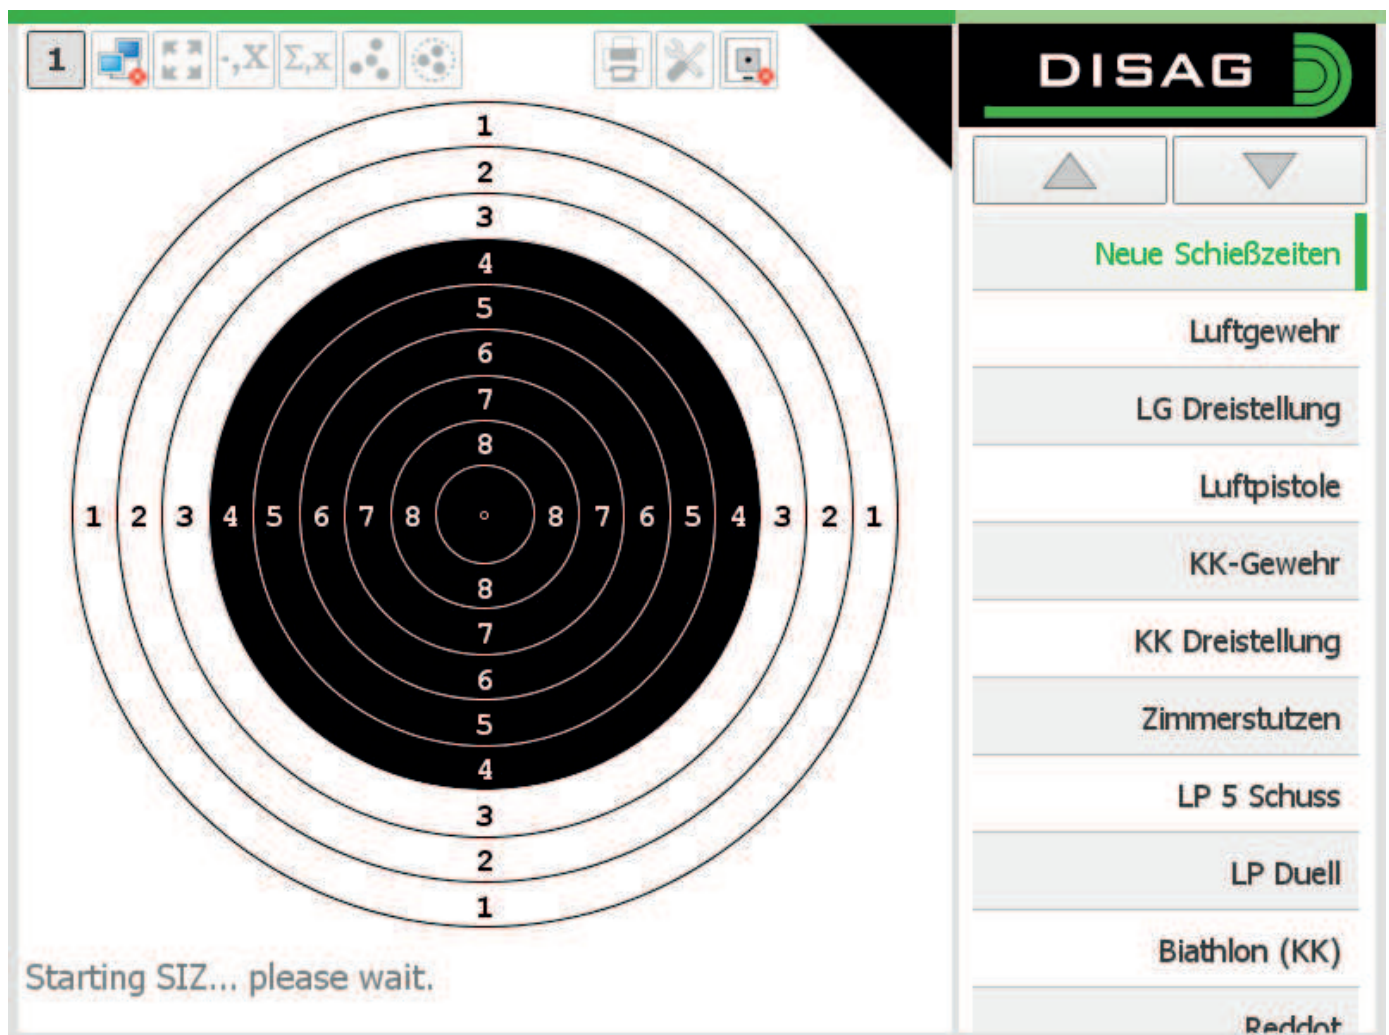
1 ·,X Σ,x

1
2
3
4
5
6
7
8
1 2 3 4 5 6 7 8 8 7 6 5 4 3 2 1
8
7
6
5
4
3
2
1

Starting SIZ... please wait.

DISAG

Neue Schießzeiten
Luftgewehr
LG Dreistellung
Luftpistole
KK-Gewehr
KK Dreistellung
Zimmerstutzen
LP 5 Schuss
LP Duell
Biathlon (KK)
Reddot